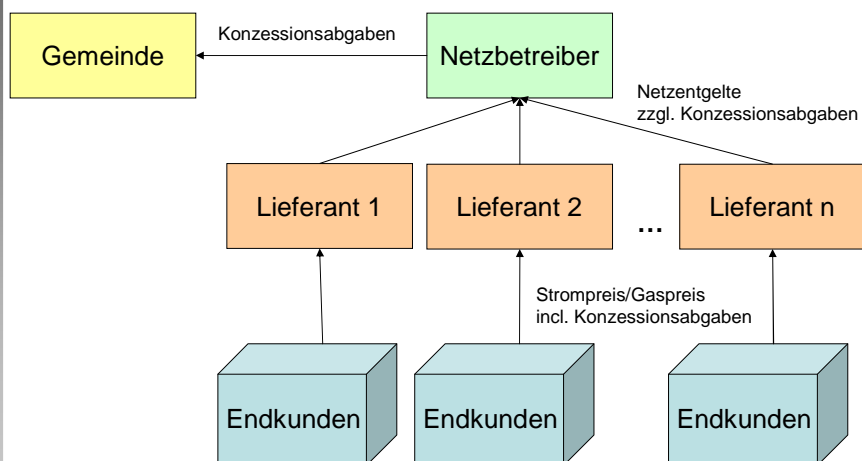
Gemeinde

Konzessionsabgaben

Netzbetreiber

Netzentgelte
zzgl. Konzessionsabgaben

Lieferant 1

Lieferant 2

...

Lieferant n

Strompreis/Gaspreis
incl. Konzessionsabgaben

Endkunden

Endkunden

Endkunden